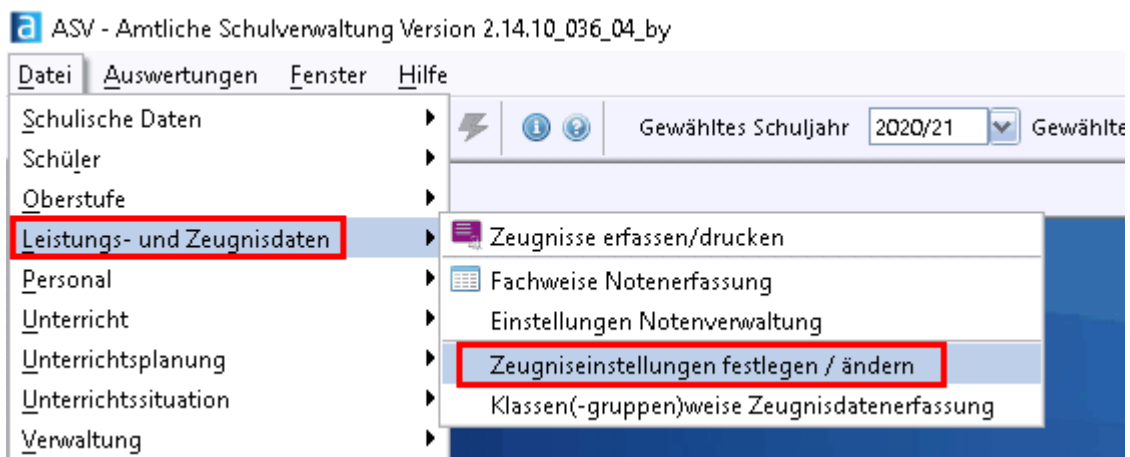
ASV - Amtliche Schulverwaltung Version 2.14.10_036_04_by

Datei Auswertungen Fenster Hilfe

Schulische Daten
Schüler
Oberstufe
Leistungs- und Zeugnisdaten
Personal
Unterricht
Unterrichtsplanung
Unterrichtssituation
Verwaltung

Gewähltes Schuljahr 2020/21 Gewählte

Zeugnisse erfassen/drucken
Fachweise Notenerfassung
Einstellungen Notenverwaltung
Zeugniseinstellungen festlegen / ändern
Klassen(-gruppen)weise Zeugnisdatenerfassung